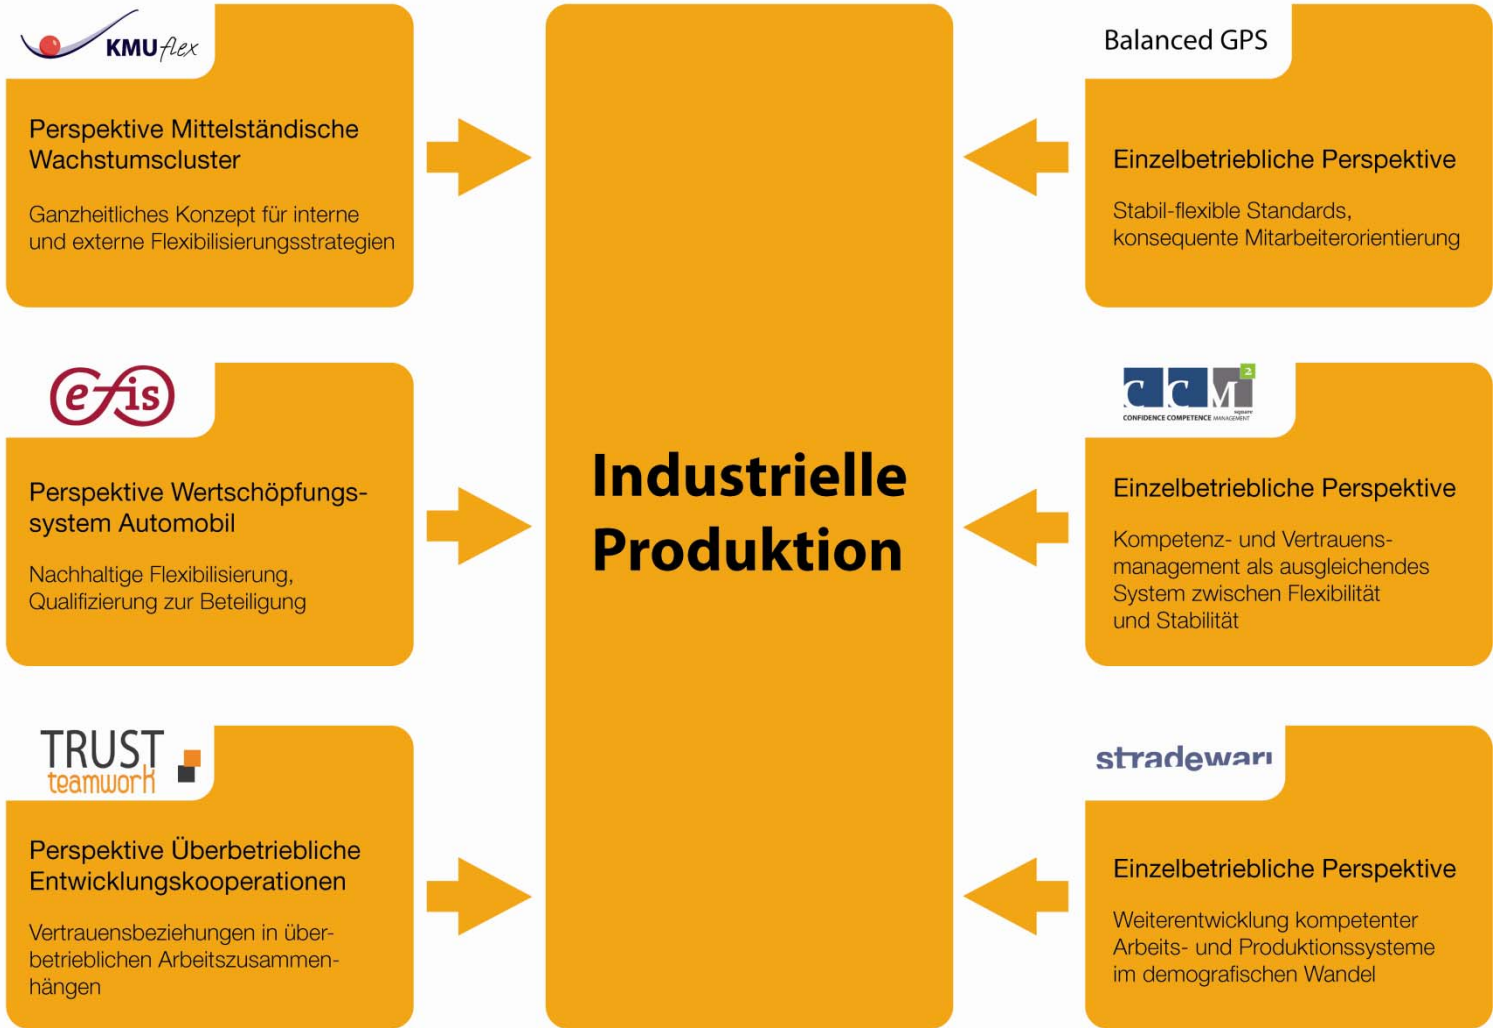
KMUflex

Perspektive Mittelständische Wachstumscluster

Ganzheitliches Konzept für interne und externe Flexibilisierungsstrategien

efis

Perspektive Wertschöpfungssystem Automobil

Nachhaltige Flexibilisierung, Qualifizierung zur Beteiligung

TRUST teamwork

Perspektive Überbetriebliche Entwicklungskooperationen

Vertrauensbeziehungen in überbetrieblichen Arbeitszusammenhängen

Industrielle Produktion

Balanced GPS

Einzelbetriebliche Perspektive

Stabil-flexible Standards, konsequente Mitarbeiterorientierung

CCM square
CONFIDENCE COMPETENCE MANAGEMENT

Einzelbetriebliche Perspektive

Kompetenz- und Vertrauensmanagement als ausgleichendes System zwischen Flexibilität und Stabilität

stradewari

Einzelbetriebliche Perspektive

Weiterentwicklung kompetenter Arbeits- und Produktionssysteme im demografischen Wandel